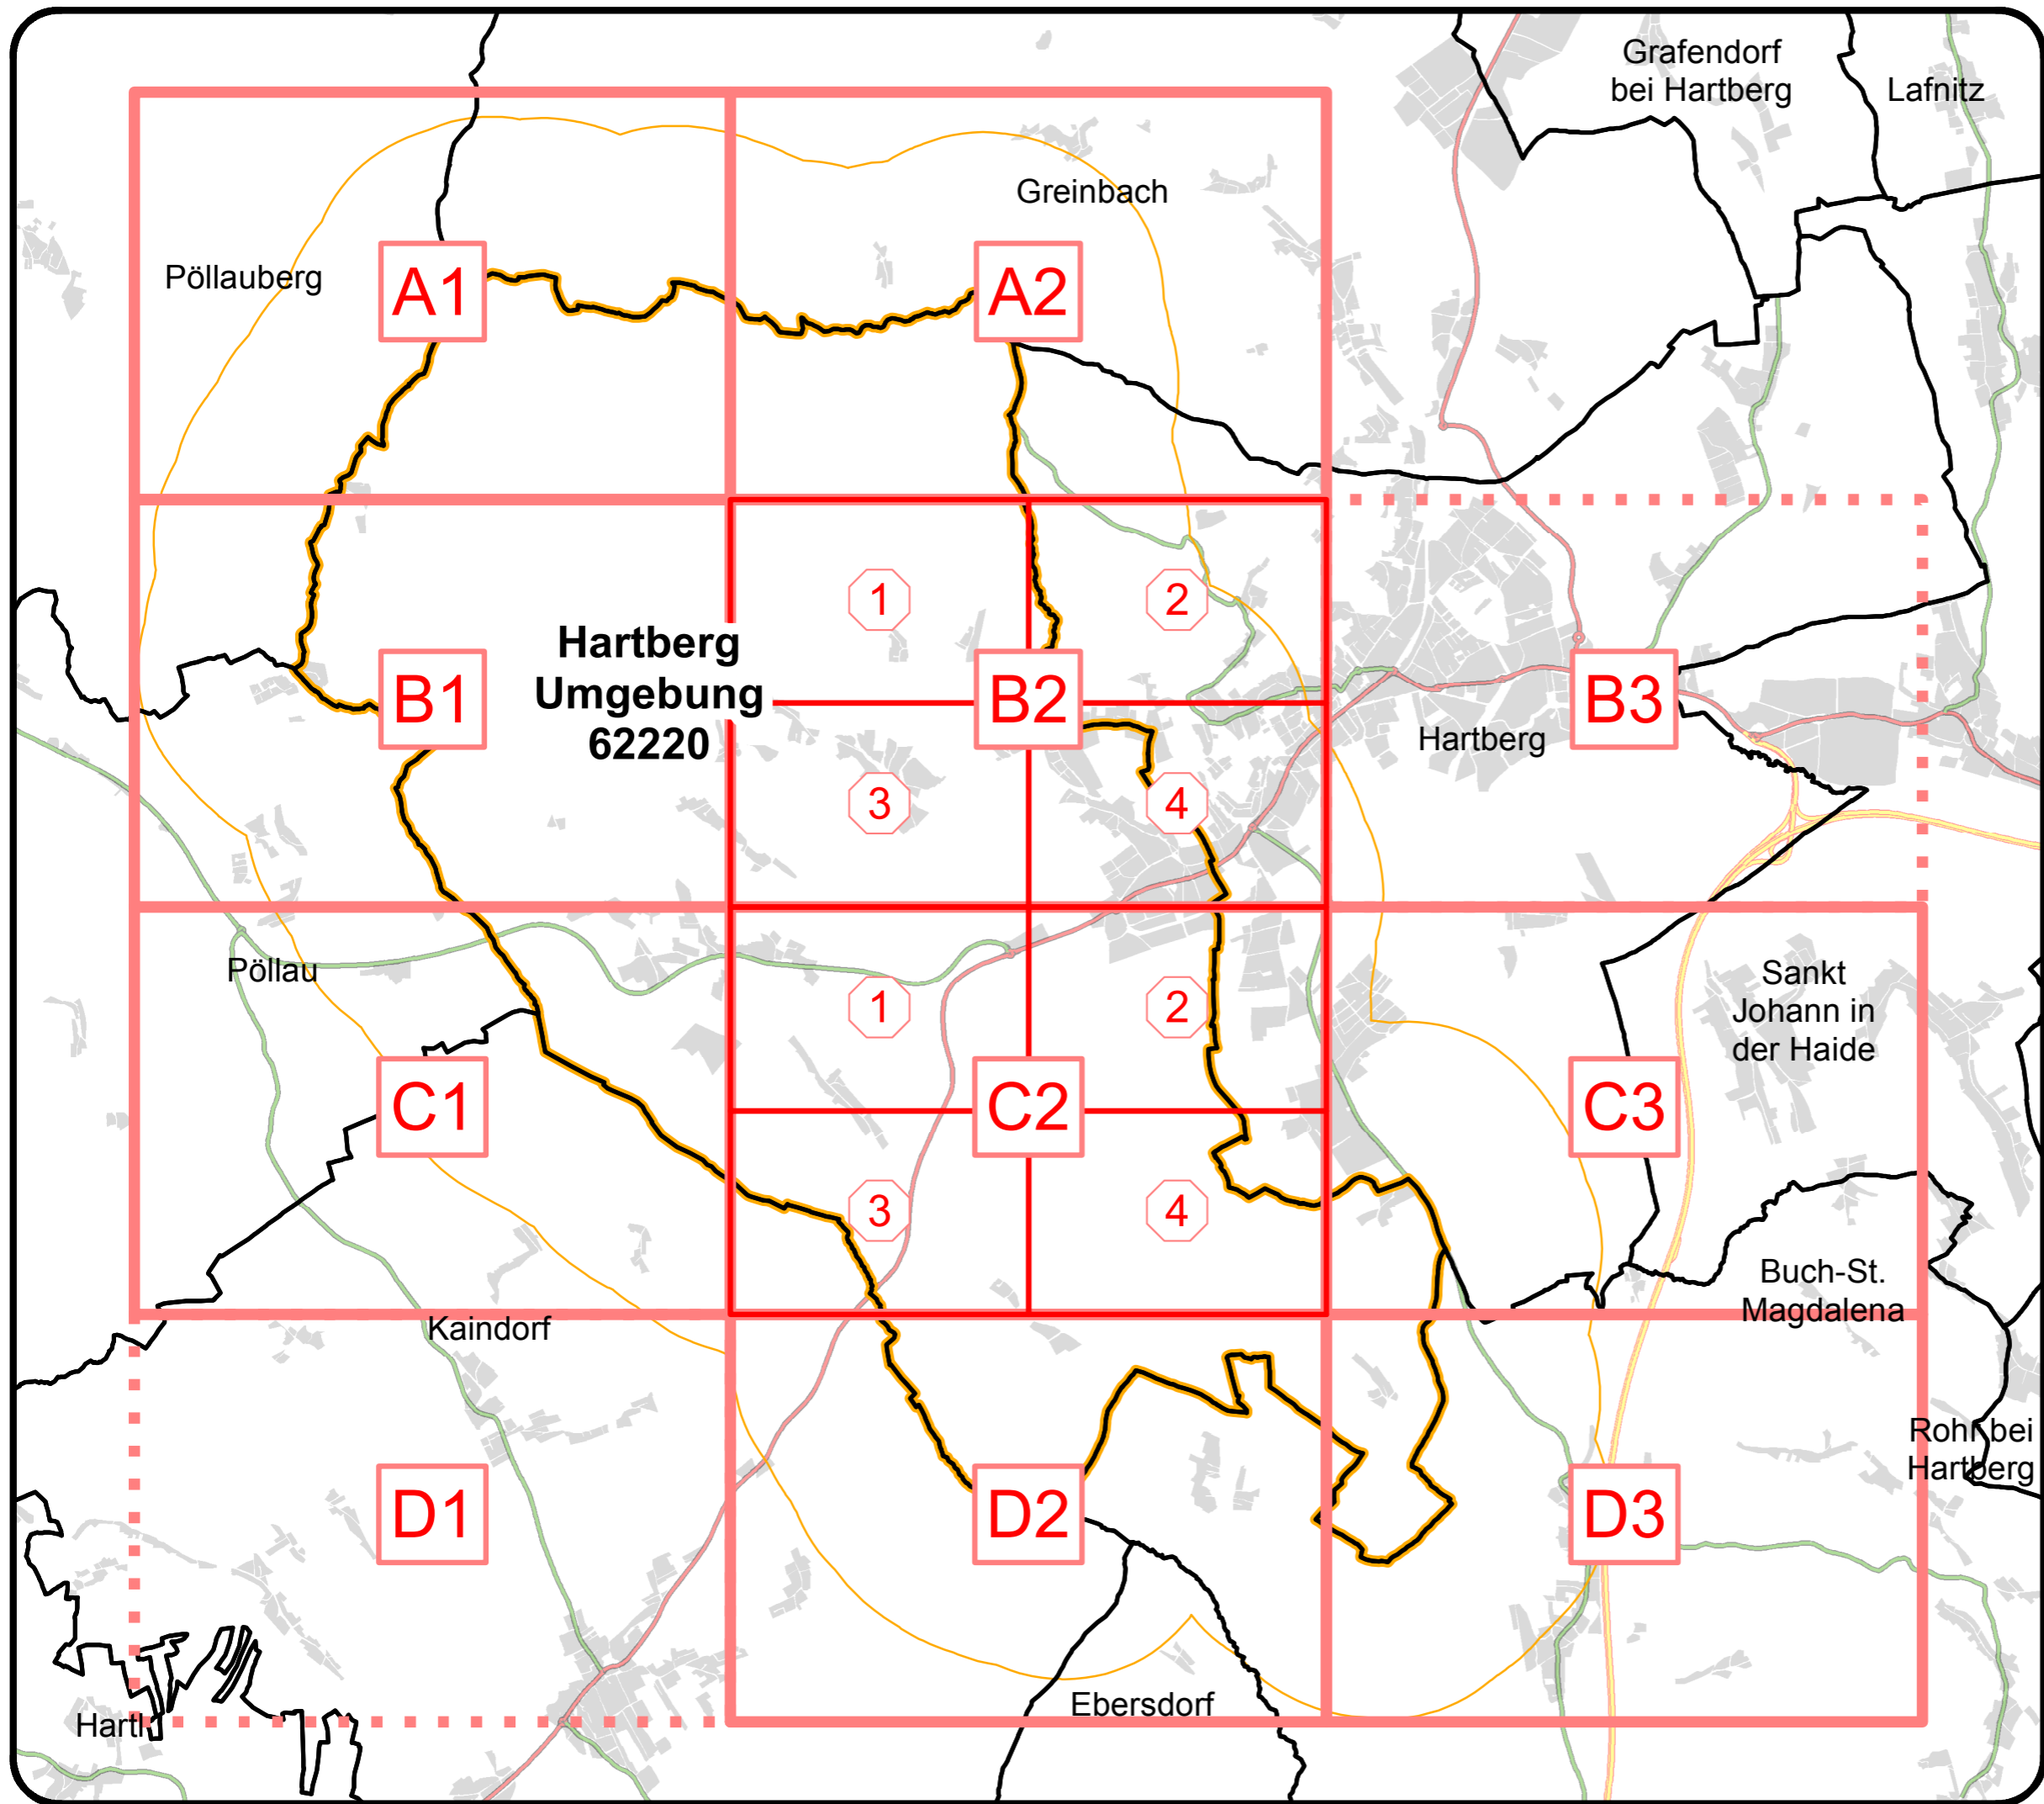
Grafendorf bei Hartberg

Lafnitz

Greinbach

Pöllauberg

A1

A2

Hartberg Umgebung 62220

1

2

B1

B2

B3

3

4

Hartberg

Pöllau

1

2

Sankt Johann in der Haide

C1

C2

C3

3

4

Buch-St. Magdalena

Kaindorf

Rohr bei Hartberg

D1

D2

D3

Hartl

Ebersdorf